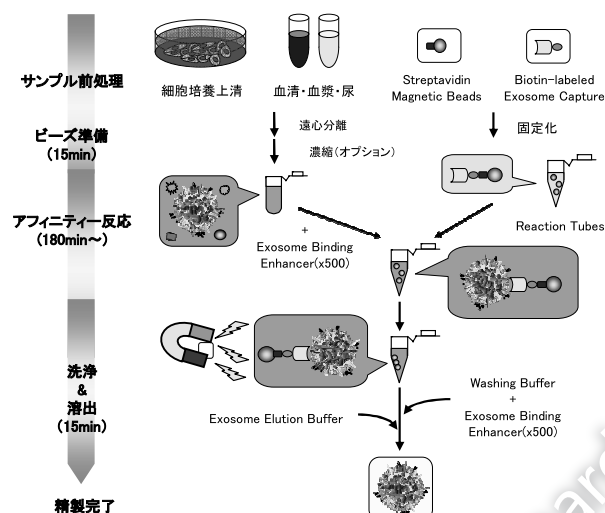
サンプル前処理

ビーズ準備
(15min)

アフィニティー反応
(180min～)

洗浄
&
溶出
(15min)

精製完了

細胞培養上清

血清・血漿・尿

遠心分離

濃縮(オプション)

Streptavidin Magnetic Beads

Biotin-labeled Exosome Capture

固定化

+
Exosome Binding Enhancer(x500)

Reaction Tubes

Washing Buffer
+
Exosome Binding Enhancer(x500)

Exosome Elution Buffer